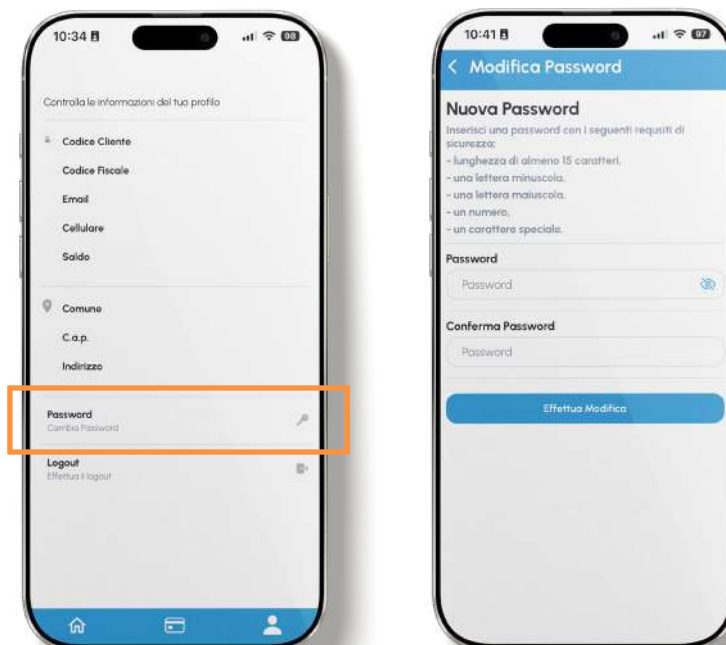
10:34

98

Controlla le informazioni del tuo profilo

Codice Cliente

Codice Fiscale

Email

Cellulare

Saldo

Comune

C.a.p.

Indirizzo

Password
Cambia Password

Logout
Effettua il logout

10:41

97

Modifica Password

Nuova Password

Inserisci una password con i seguenti requisiti di sicurezza:
- lunghezza di almeno 15 caratteri.
- una lettera minuscola.
- una lettera maiuscola.
- un numero.
- un carattere speciale.

Password

Password

Conferma Password

Password

Effettua Modifica